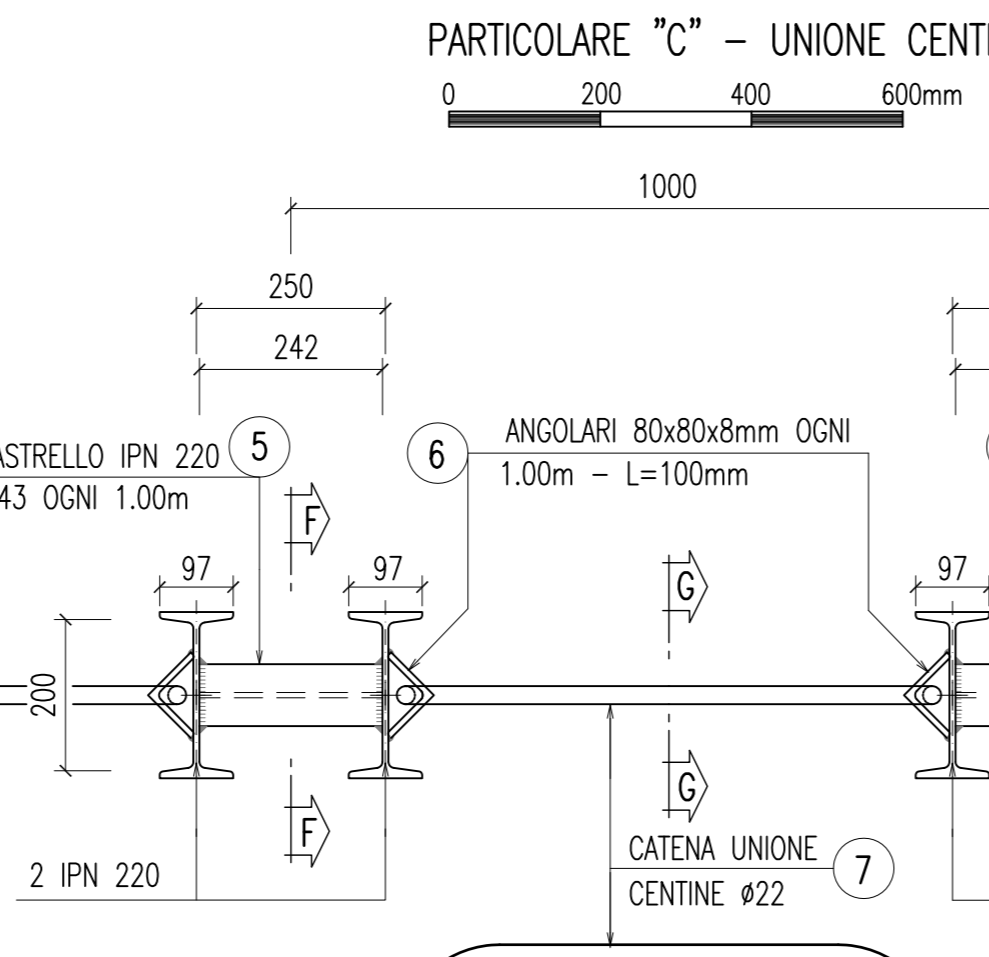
PARTICOLARE "C" – UNIONE CENT

0 200 400 600mm

1000

250

242

ASTRELLO IPN 220
43 OGNI 1.00m

5

6

ANGOLARI 80x80x8mm OGNI
1.00m – L=100mm

F

97

97

G

97

200

G

F

CATENA UNIONE
CENTINE ø22

7

2 IPN 220